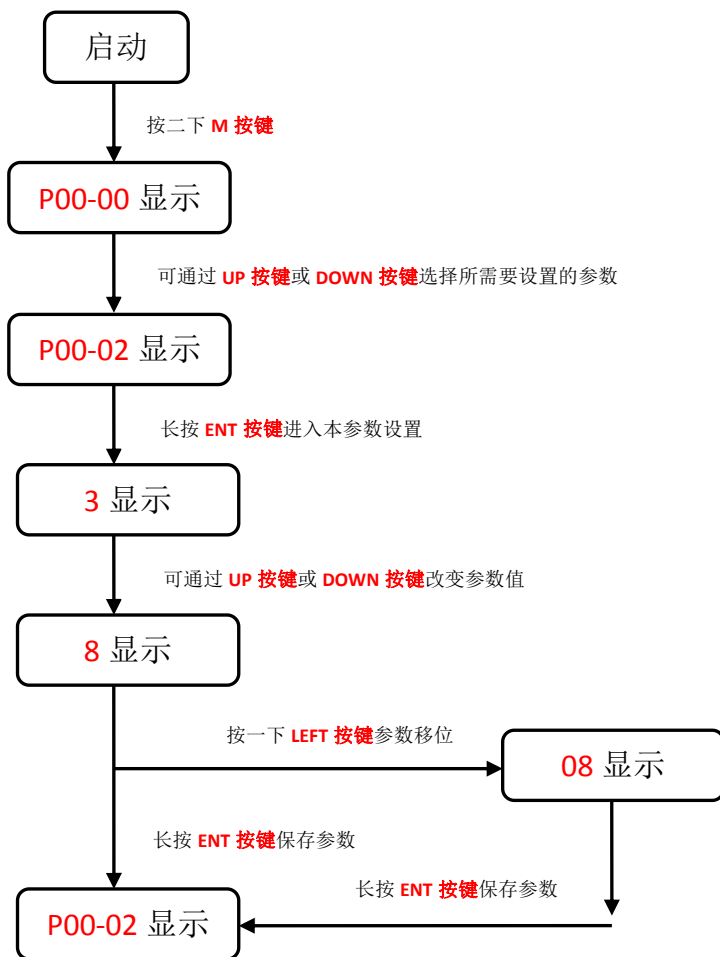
启动

按二下 M 按键

P00-00 显示

可通过 UP 按键或 DOWN 按键选择所需要设置的参数

P00-02 显示

长按 ENT 按键进入本参数设置

3 显示

可通过 UP 按键或 DOWN 按键改变参数值

8 显示

按一下 LEFT 按键参数移位

08 显示

长按 ENT 按键保存参数

长按 ENT 按键保存参数

P00-02 显示